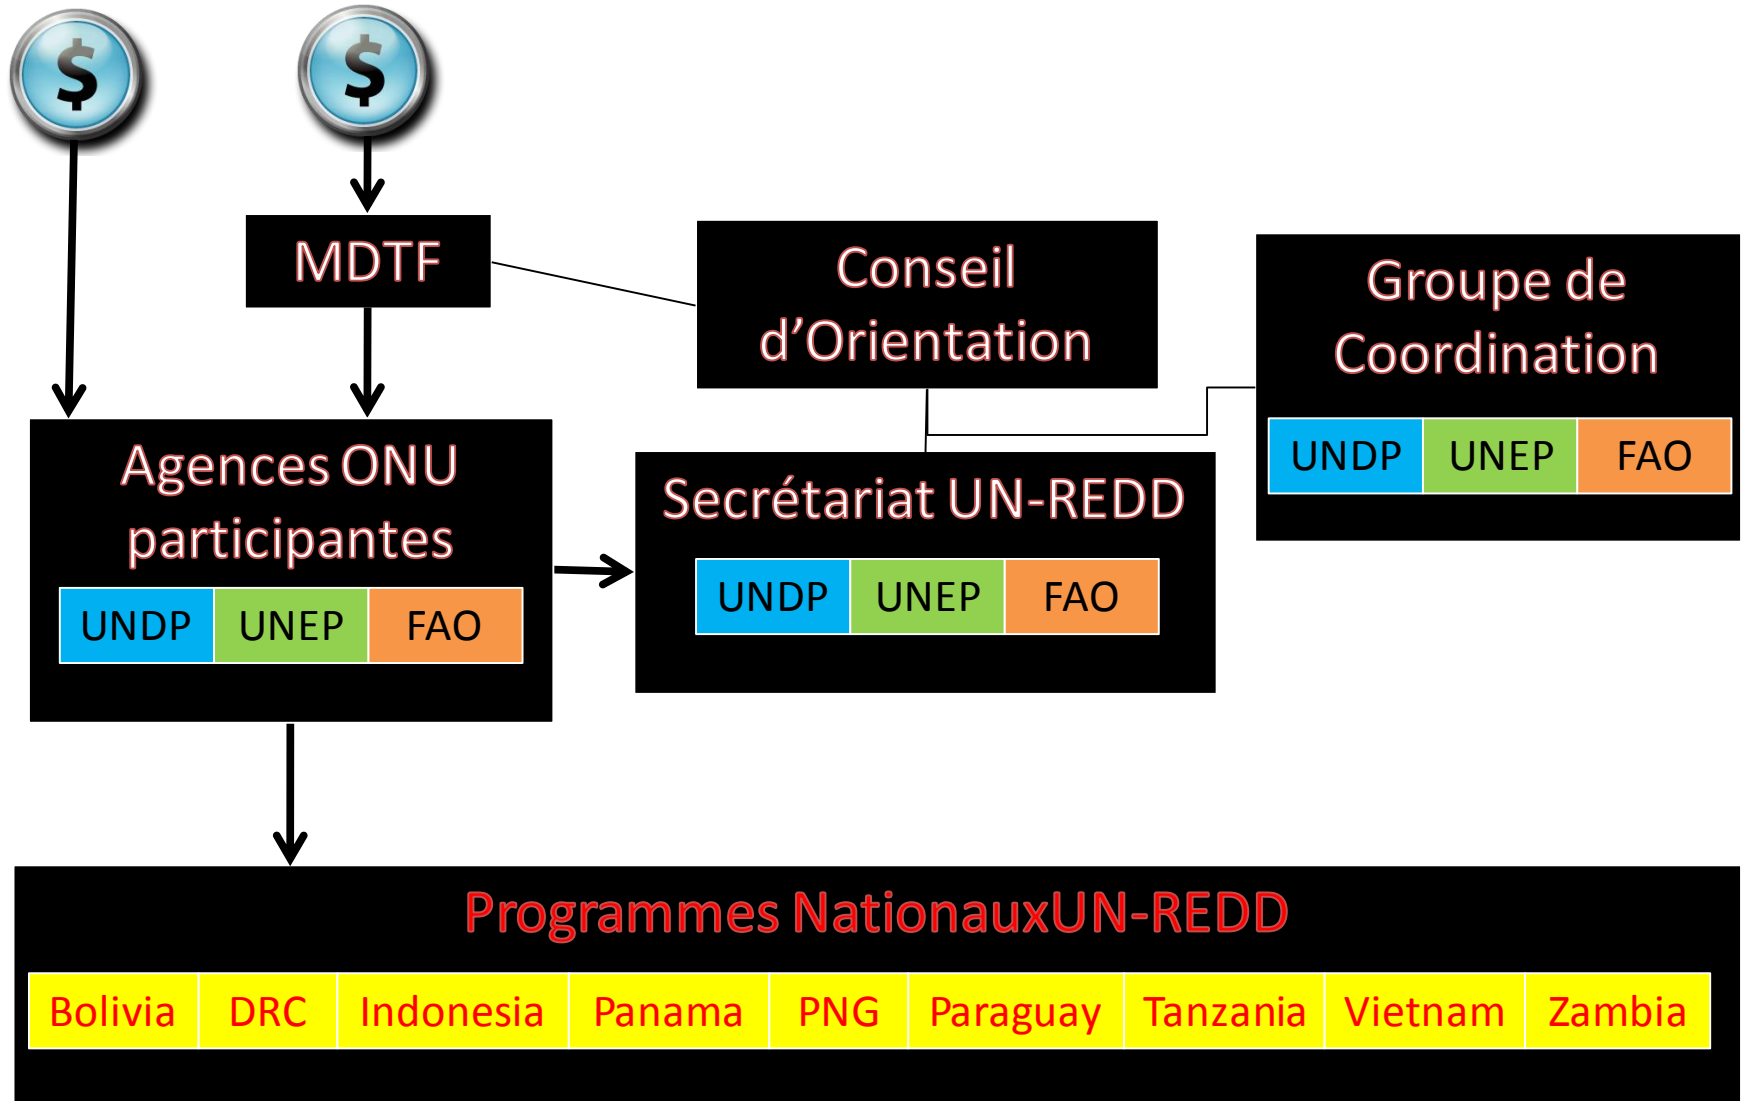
$

$

MDTF

Conseil d’Orientation

Groupe de Coordination

| UNDP | UNEP | FAO |
|---|---|---|

Agences ONU participantes

| UNDP | UNEP | FAO |
|---|---|---|

Secrétariat UN-REDD

| UNDP | UNEP | FAO |
|---|---|---|

Programmes NationauxUN-REDD

| Bolivia | DRC | Indonesia | Panama | PNG | Paraguay | Tanzania | Vietnam | Zambia |
|---|---|---|---|---|---|---|---|---|